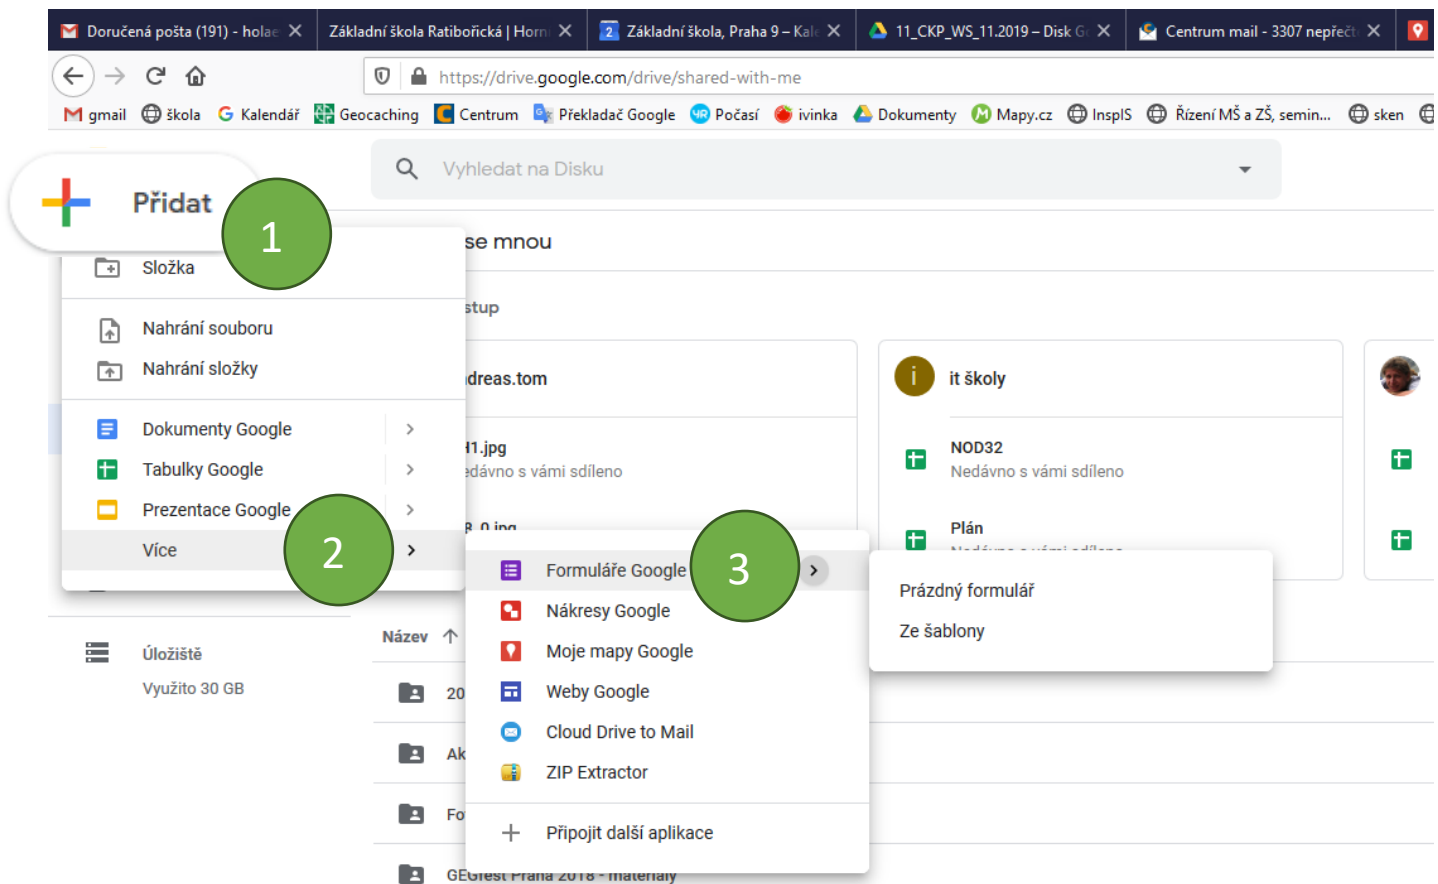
Doručená pošta (191) - holae ✕ Základní škola Ratibořická | Horn ✕ 2 Základní škola, Praha 9 – Kal ✕ 11_CKP_WS_11.2019 – Disk G ✕ Centrum mail - 3307 nepřečt ✕

https://drive.google.com/drive/shared-with-me

gmail škola Kalendář Geocaching Centrum Překladač Google Počasí ivinka Dokumenty Mapy.cz InspIS Řízení MŠ a ZŠ, semin... sken

Přidat

1

Vyhledat na Disku

se mnou

Složka

Nahrání souboru
Nahrání složky

Dokumenty Google
Tabulky Google
Prezentace Google
Více

2

stup

dreas.tom

1.jpg
edávno s vámi sdíleno

it školy

NOD32
Nedávno s vámi sdíleno

Plán

Formuláře Google
Nákresy Google
Moje mapy Google
Weby Google
Cloud Drive to Mail
ZIP Extractor
Připojit další aplikace

3

Prázdný formulář
Ze šablony

Úložiště
Využito 30 GB

Název

20
Ak
Fo
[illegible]